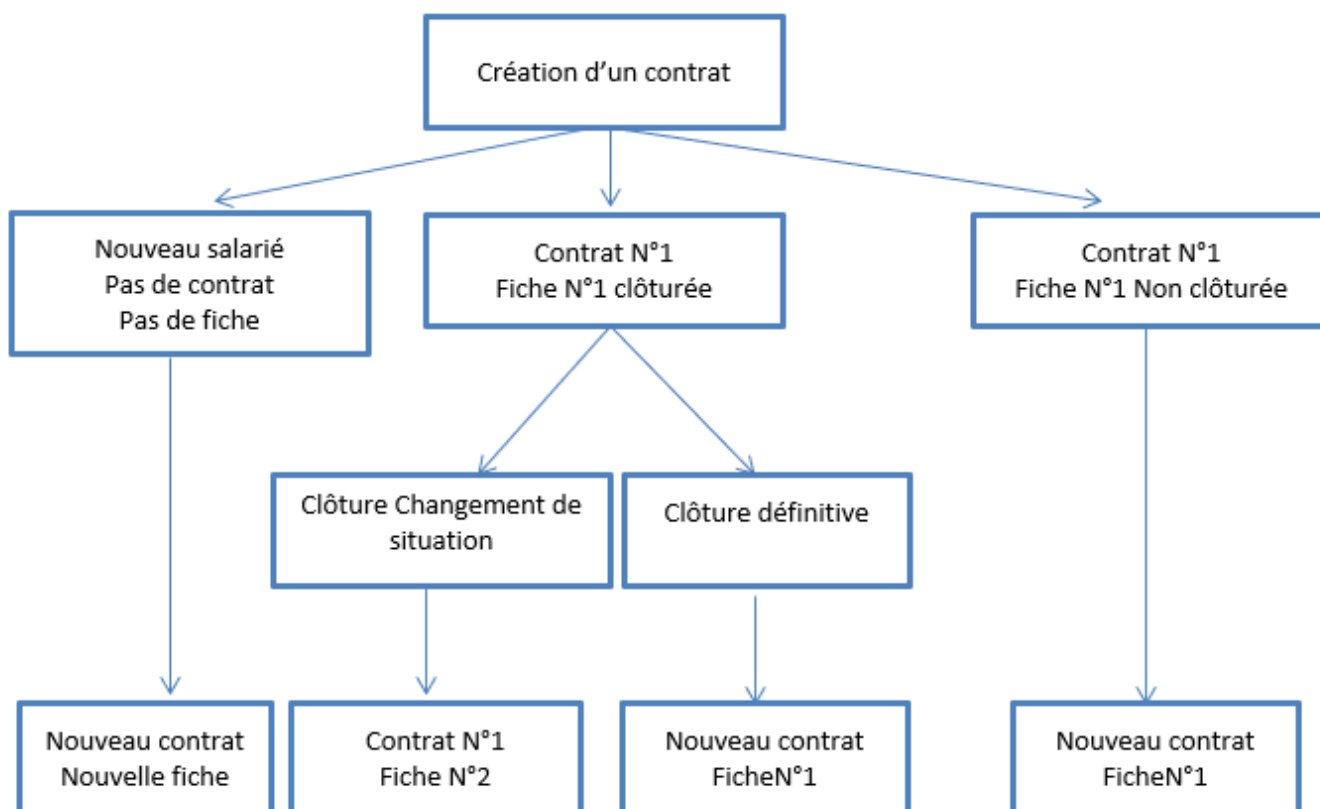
Création d’un contrat

Nouveau salarié
Pas de contrat
Pas de fiche

Contrat N°1
Fiche N°1 clôturée

Contrat N°1
Fiche N°1 Non clôturée

Clôture Changement de situation

Clôture définitive

Nouveau contrat
Nouvelle fiche

Contrat N°1
Fiche N°2

Nouveau contrat
FicheN°1

Nouveau contrat
FicheN°1